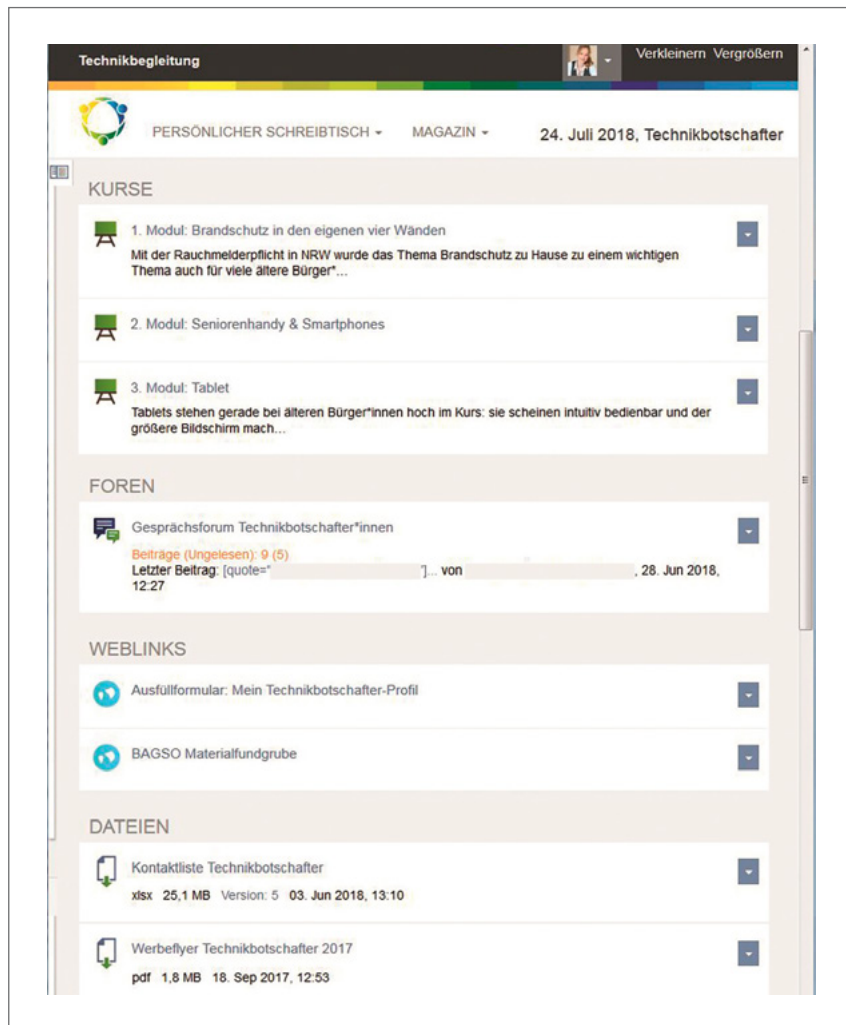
Technikbegleitung

Verkleinern Vergrößern

PERSÖNLICHER SCHREIBTISCH ▾ MAGAZIN ▾ 24. Juli 2018, Technikbotschafter

KURSE

1. Modul: Brandschutz in den eigenen vier Wänden

Mit der Rauchmelderpflicht in NRW wurde das Thema Brandschutz zu Hause zu einem wichtigen Thema auch für viele ältere Bürger*...

2. Modul: Seniorenhandy & Smartphones

3. Modul: Tablet

Tablets stehen gerade bei älteren Bürger*innen hoch im Kurs: sie scheinen intuitiv bedienbar und der größere Bildschirm mach...

FOREN

Gesprächsforum Technikbotschafter*innen

Beiträge (Ungelesen): 9 (5)

Letzter Beitrag: [quote="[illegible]"]... von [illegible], 28. Jun 2018, 12:27

WEBLINKS

Ausfüllformular: Mein Technikbotschafter-Profil

BAGSO Materialfundgrube

DATEIEN

Kontaktliste Technikbotschafter

xlsx 25,1 MB Version: 5 03. Jun 2018, 13:10

Werbeflyer Technikbotschafter 2017

pdf 1,8 MB 18. Sep 2017, 12:53